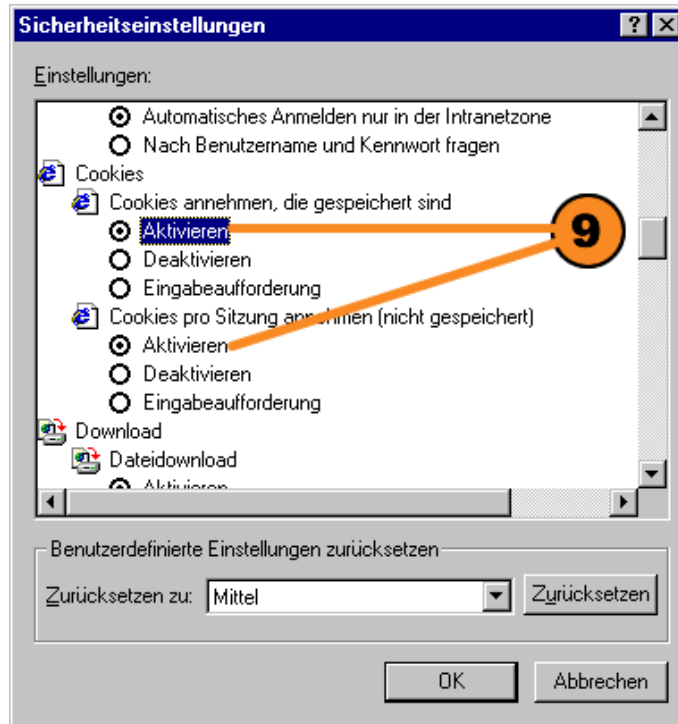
Sicherheitseinstellungen

?

Einstellungen:

Automatisches Anmelden nur in der Intranetzone
Nach Benutzername und Kennwort fragen
Cookies
Cookies annehmen, die gespeichert sind
Aktivieren
Deaktivieren
Eingabeaufforderung
Cookies pro Sitzung annehmen (nicht gespeichert)
Aktivieren
Deaktivieren
Eingabeaufforderung
Download
Dateidownload
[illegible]

9

Benutzerdefinierte Einstellungen zurücksetzen

Zurücksetzen zu: Mittel

Zurücksetzen

OK

Abbrechen